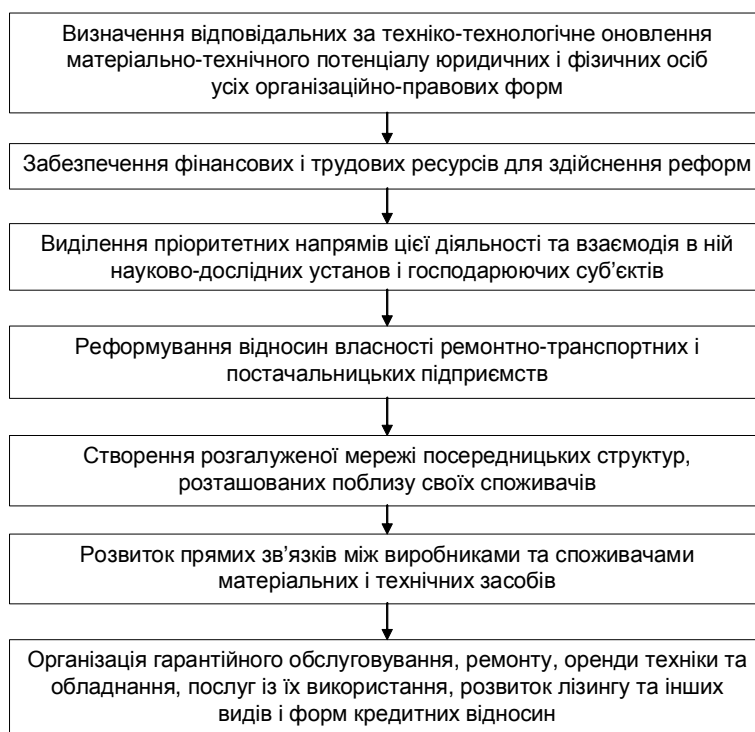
Визначення відповідальних за техніко-технологічне оновлення матеріально-технічного потенціалу юридичних і фізичних осіб усіх організаційно-правових форм

Забезпечення фінансових і трудових ресурсів для здійснення реформ

Виділення пріоритетних напрямів цієї діяльності та взаємодія в ній науково-дослідних установ і господарюючих суб'єктів

Реформування відносин власності ремонтно-транспортних і постачальницьких підприємств

Створення розгалуженої мережі посередницьких структур, розташованих поблизу своїх споживачів

Розвиток прямих зв'язків між виробниками та споживачами матеріальних і технічних засобів

Організація гарантійного обслуговування, ремонту, оренди техніки та обладнання, послуг із їх використання, розвиток лізингу та інших видів і форм кредитних відносин